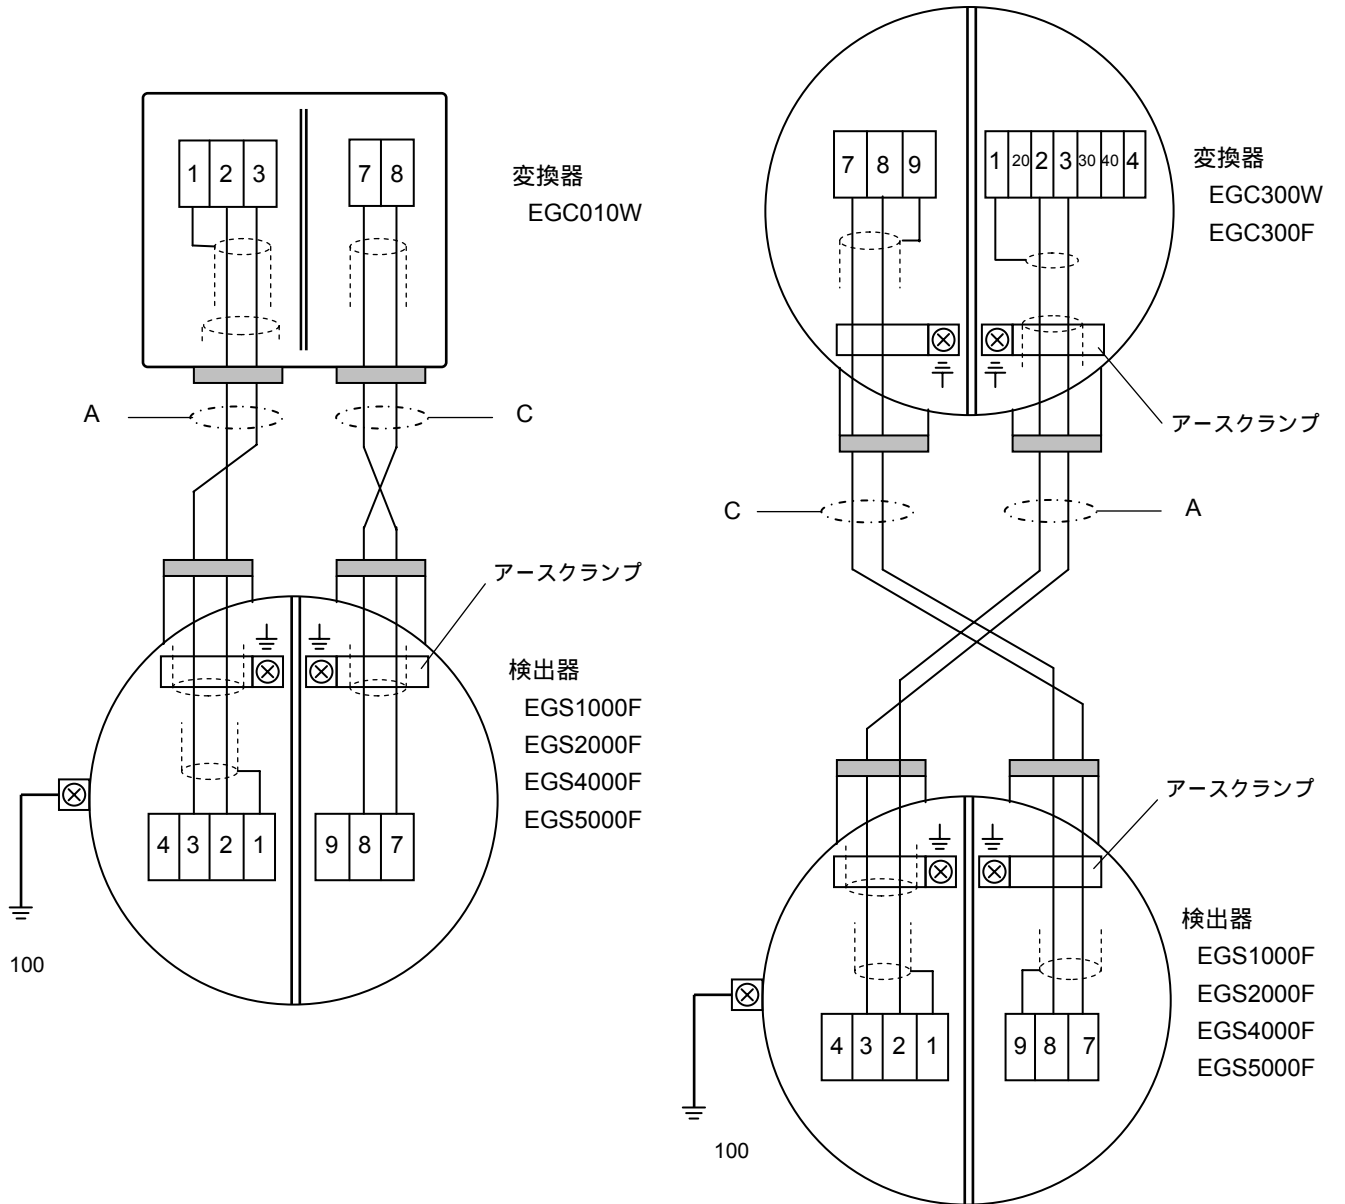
1 2 3

7 8

変換器
EGC010W

A

C

アースクランプ

検出器
EGS1000F
EGS2000F
EGS4000F
EGS5000F

4 3 2 1

9 8 7

100

7 8 9

1 20 2 3 30 40 4

変換器
EGC300W
EGC300F

アースクランプ

C

A

アースクランプ

検出器
EGS1000F
EGS2000F
EGS4000F
EGS5000F

4 3 2 1

9 8 7

100